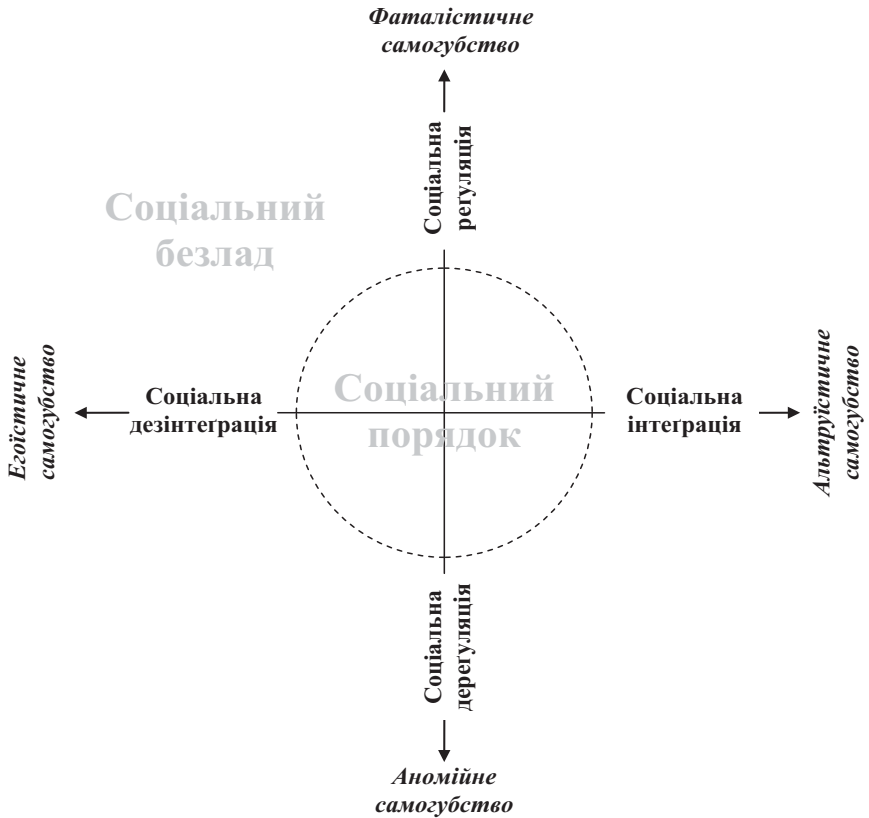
Фаталістичне самогубство

Соціальна регуляція

Соціальний безлад

Егоїстичне самогубство

Соціальна дезінтеграція

Соціальний порядок

Соціальна інтеграція

Альтруїстичне самогубство

Соціальна дерегуляція

Аномійне самогубство